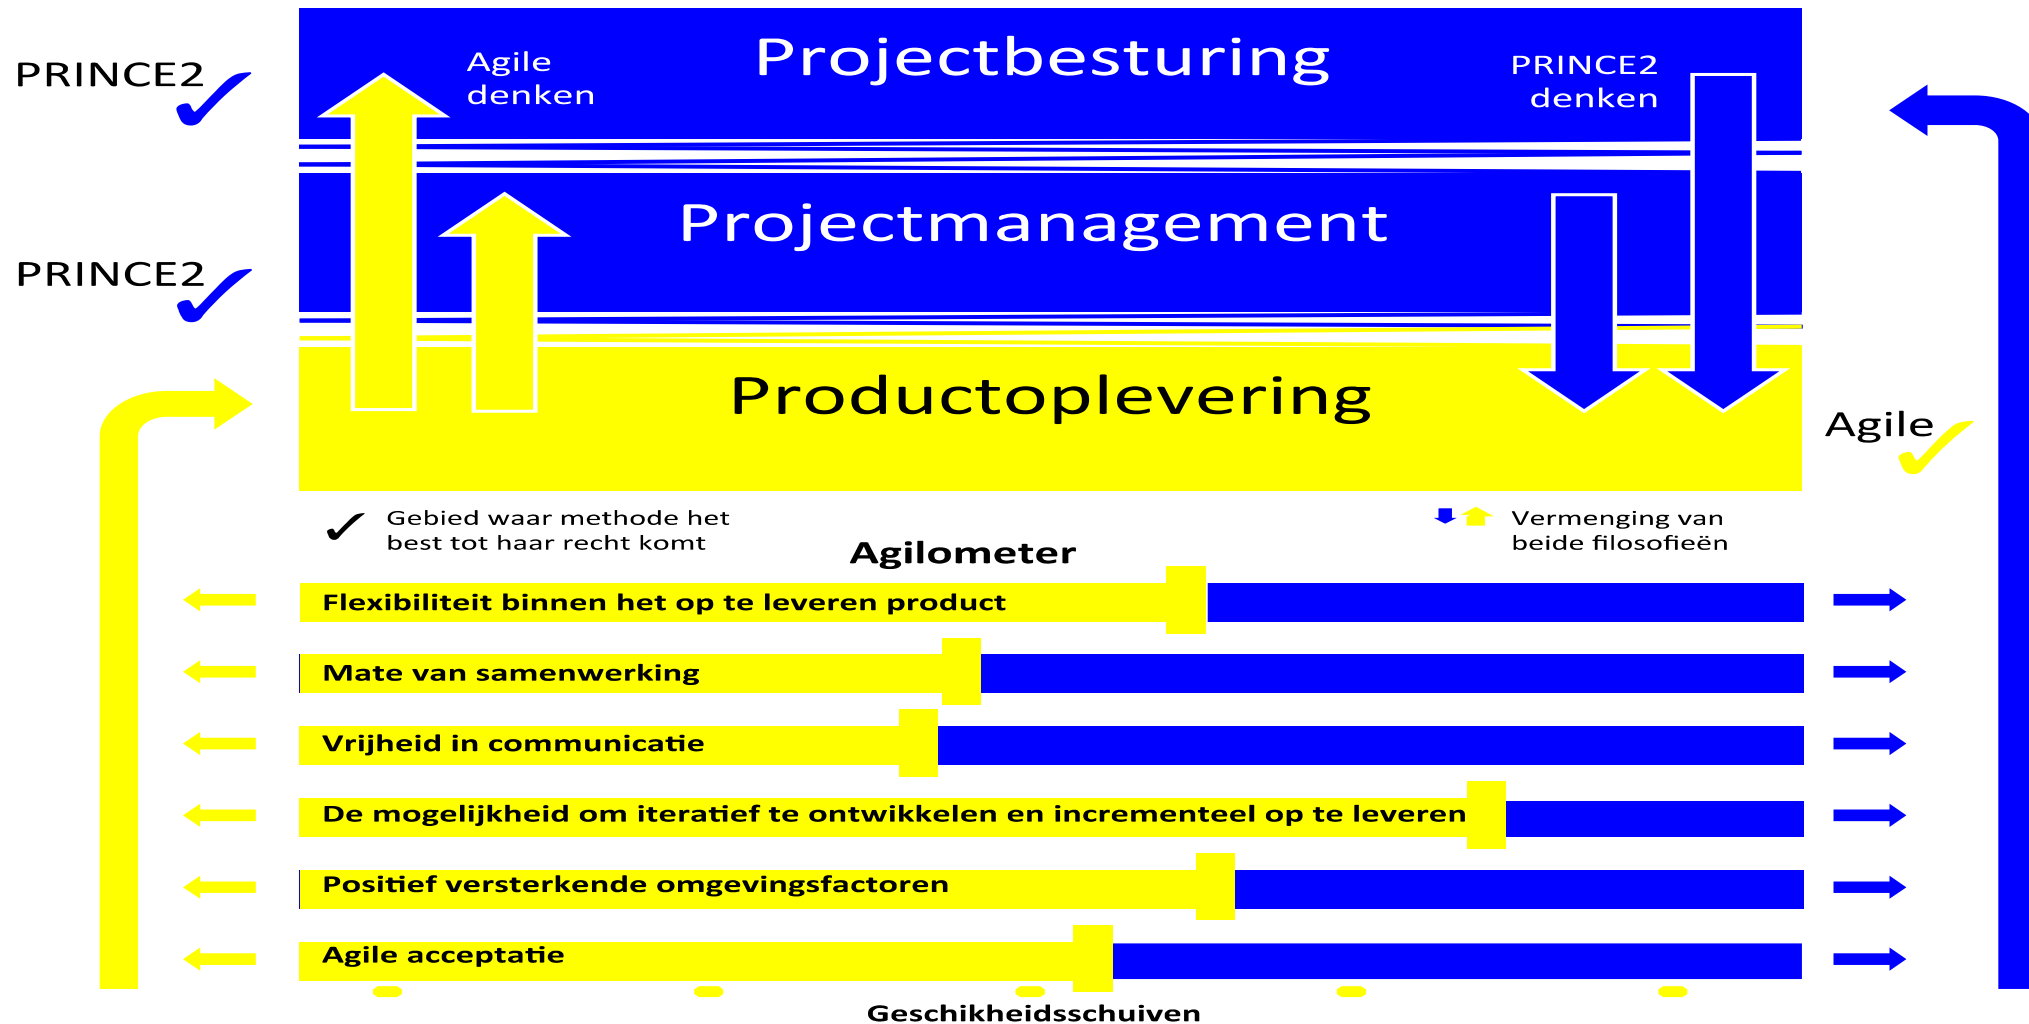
PRINCE2 ✓

Agile denken

Projectbesturing

PRINCE2 denken

Projectmanagement

PRINCE2 ✓

Productoplevering

Agile ✓

✓ Gebied waar methode het best tot haar recht komt

Vermenging van beide filosofieën

Agilometer

Flexibiliteit binnen het op te leveren product

Mate van samenwerking

Vrijheid in communicatie

De mogelijkheid om iteratief te ontwikkelen en incrementeel op te leveren

Positief versterkende omgevingsfactoren

Agile acceptatie

Geschikheidsschuiven